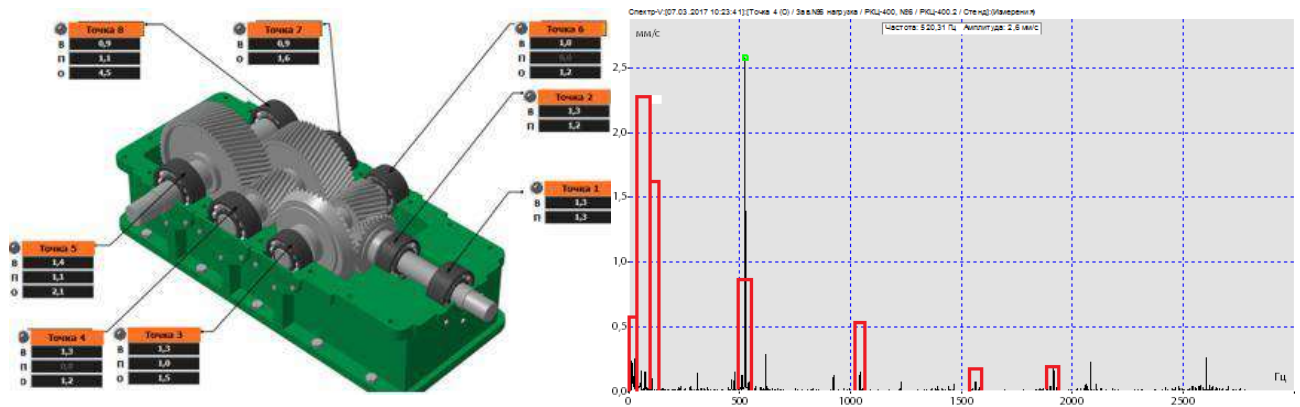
Точка 8
В 0,9
П 1,1
О 4,5

Точка 7
В 0,9
О 1,6

Точка 6
В 1,0
П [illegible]
О 1,2

Точка 2
В 1,3
П 1,2

Точка 1
В 1,3
П 1,3

Точка 5
В 1,4
П 1,1
О 2,1

Точка 4
В 1,3
П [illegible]
О 1,2

Точка 3
В 1,3
П 1,0
О 1,5

Спектр-V:[07.03.2017 10:23:41]:[Точка 4 (О) / Зав.№8 нагрузка / РКЦ-400, №8 / РКЦ-400.2 / Стенд] (Измерение)

Частота: 520,31 Гц Амплитуда: 2,6 мм/с

мм/с
2,5
2,0
1,5
1,0
0,5
0,0
0
500
1000
1500
2000
2500
Гц